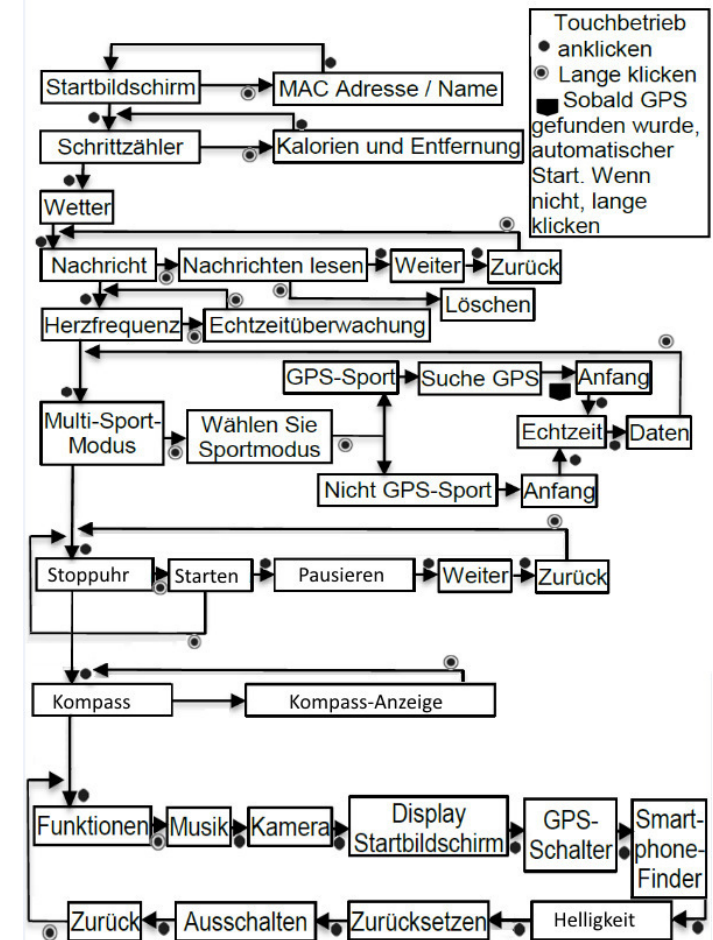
Touchbetrieb
anklicken
Lange klicken
Sobald GPS gefunden wurde, automatischer Start. Wenn nicht, lange klicken

Startbildschirm
MAC Adresse / Name
Schrittzähler
Kalorien und Entfernung
Wetter
Nachricht
Nachrichten lesen
Weiter
Zurück
Löschen
Herzfrequenz
Echtzeitüberwachung
GPS-Sport
Suche GPS
Anfang
Multi-Sport-Modus
Wählen Sie Sportmodus
Echtzeit
Daten
Nicht GPS-Sport
Anfang
Stoppuhr
Starten
Pausieren
Weiter
Zurück
Kompass
Kompass-Anzeige
Funktionen
Musik
Kamera
Display Startbildschirm
GPS-Schalter
Smart-phone-Finder
Zurück
Ausschalten
Zurücksetzen
Helligkeit